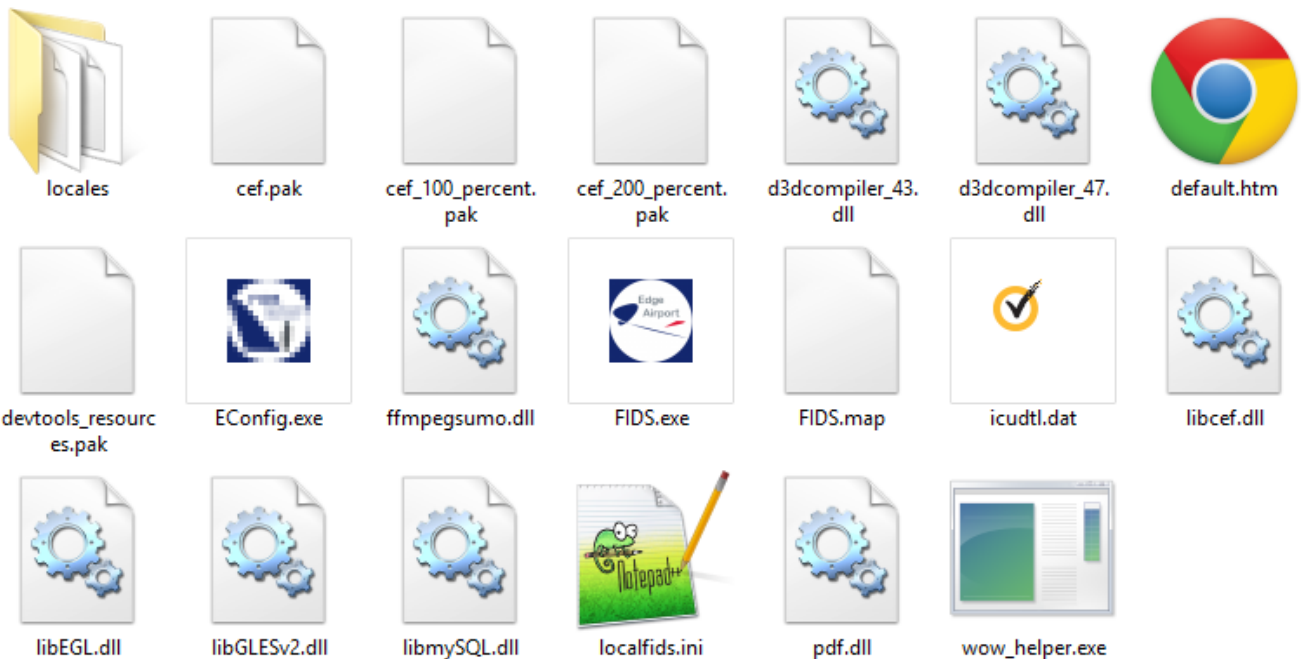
locales
cef.pak
cef_100_percent.pak
cef_200_percent.pak
d3dcompiler_43.dll
d3dcompiler_47.dll
default.htm

devtools_resources.pak
EConfig.exe
ffmpegsumo.dll
Edge Airport
FIDS.exe
FIDS.map
icudtl.dat
libcef.dll

libEGL.dll
libGLESv2.dll
libmySQL.dll
Notepad++
localfids.ini
pdf.dll
wow_helper.exe